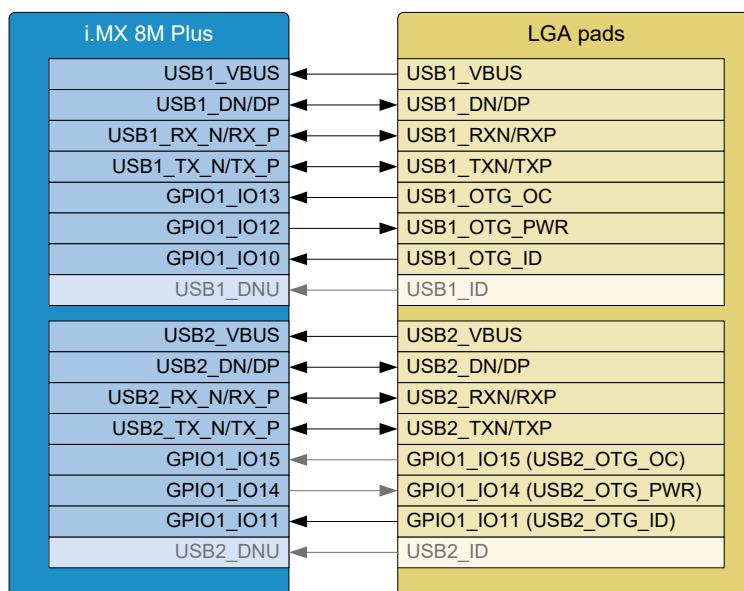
i.MX 8M Plus

USB1_VBUS
USB1_DN/DP
USB1_RX_N/RX_P
USB1_TX_N/TX_P
GPIO1_IO13
GPIO1_IO12
GPIO1_IO10
USB1_DNU

USB2_VBUS
USB2_DN/DP
USB2_RX_N/RX_P
USB2_TX_N/TX_P
GPIO1_IO15
GPIO1_IO14
GPIO1_IO11
USB2_DNU

LGA pads

USB1_VBUS
USB1_DN/DP
USB1_RXN/RXP
USB1_TXN/TXP
USB1_OTG_OC
USB1_OTG_PWR
USB1_OTG_ID
USB1_ID

USB2_VBUS
USB2_DN/DP
USB2_RXN/RXP
USB2_TXN/TXP
GPIO1_IO15 (USB2_OTG_OC)
GPIO1_IO14 (USB2_OTG_PWR)
GPIO1_IO11 (USB2_OTG_ID)
USB2_ID